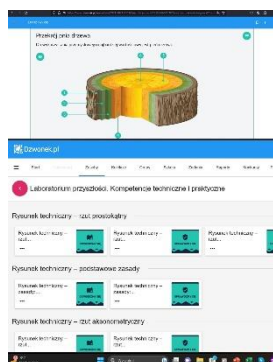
Przekrój pnia drzewa

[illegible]

Dzwonek.pl

Laboratorium przyszłości. Kompetencje techniczne i praktyczne

Rysunek techniczny – rzut prostokątny

Rysunek techniczny – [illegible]

Rysunek techniczny – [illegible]

Rysunek techniczny – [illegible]

Rysunek techniczny – podstawowe zasady

Rysunek techniczny – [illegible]

Rysunek techniczny – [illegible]

Rysunek techniczny – rzut aksonometryczny

Rysunek techniczny – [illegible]